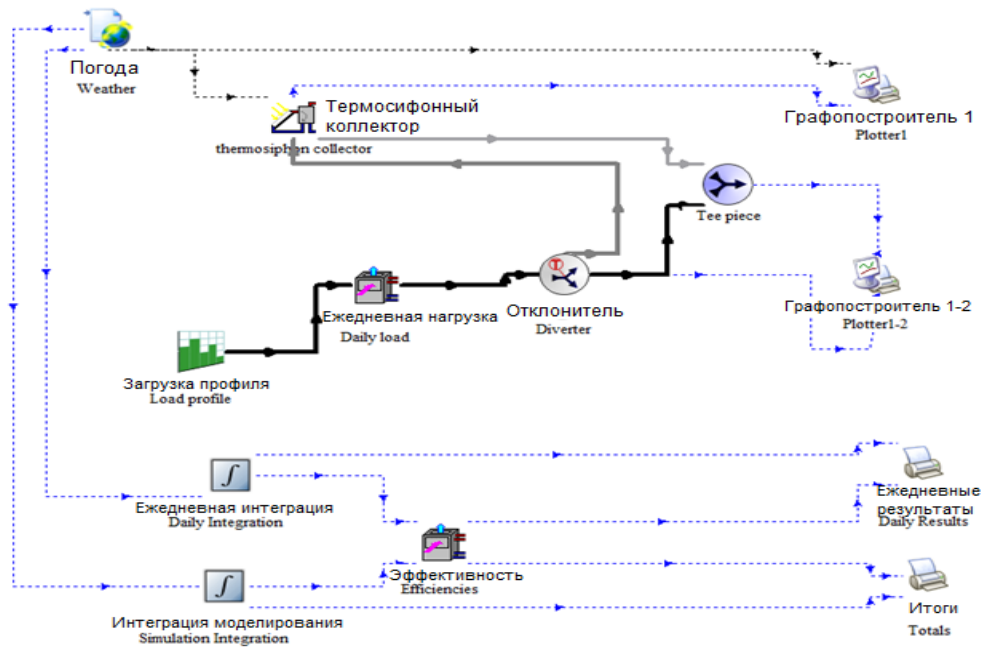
Погода
Weather

Термосифонный коллектор
thermosiphon collector

Графопостроитель 1
Plotter1

Tee piece

Ежедневная нагрузка
Daily load

Отклонитель
Diverter

Графопостроитель 1-2
Plotter1-2

Загрузка профиля
Load profile

Ежедневная интеграция
Daily Integration

Ежедневные результаты
Daily Results

Эффективность
Efficiencies

Интеграция моделирования
Simulation Integration

Итоги
Totals